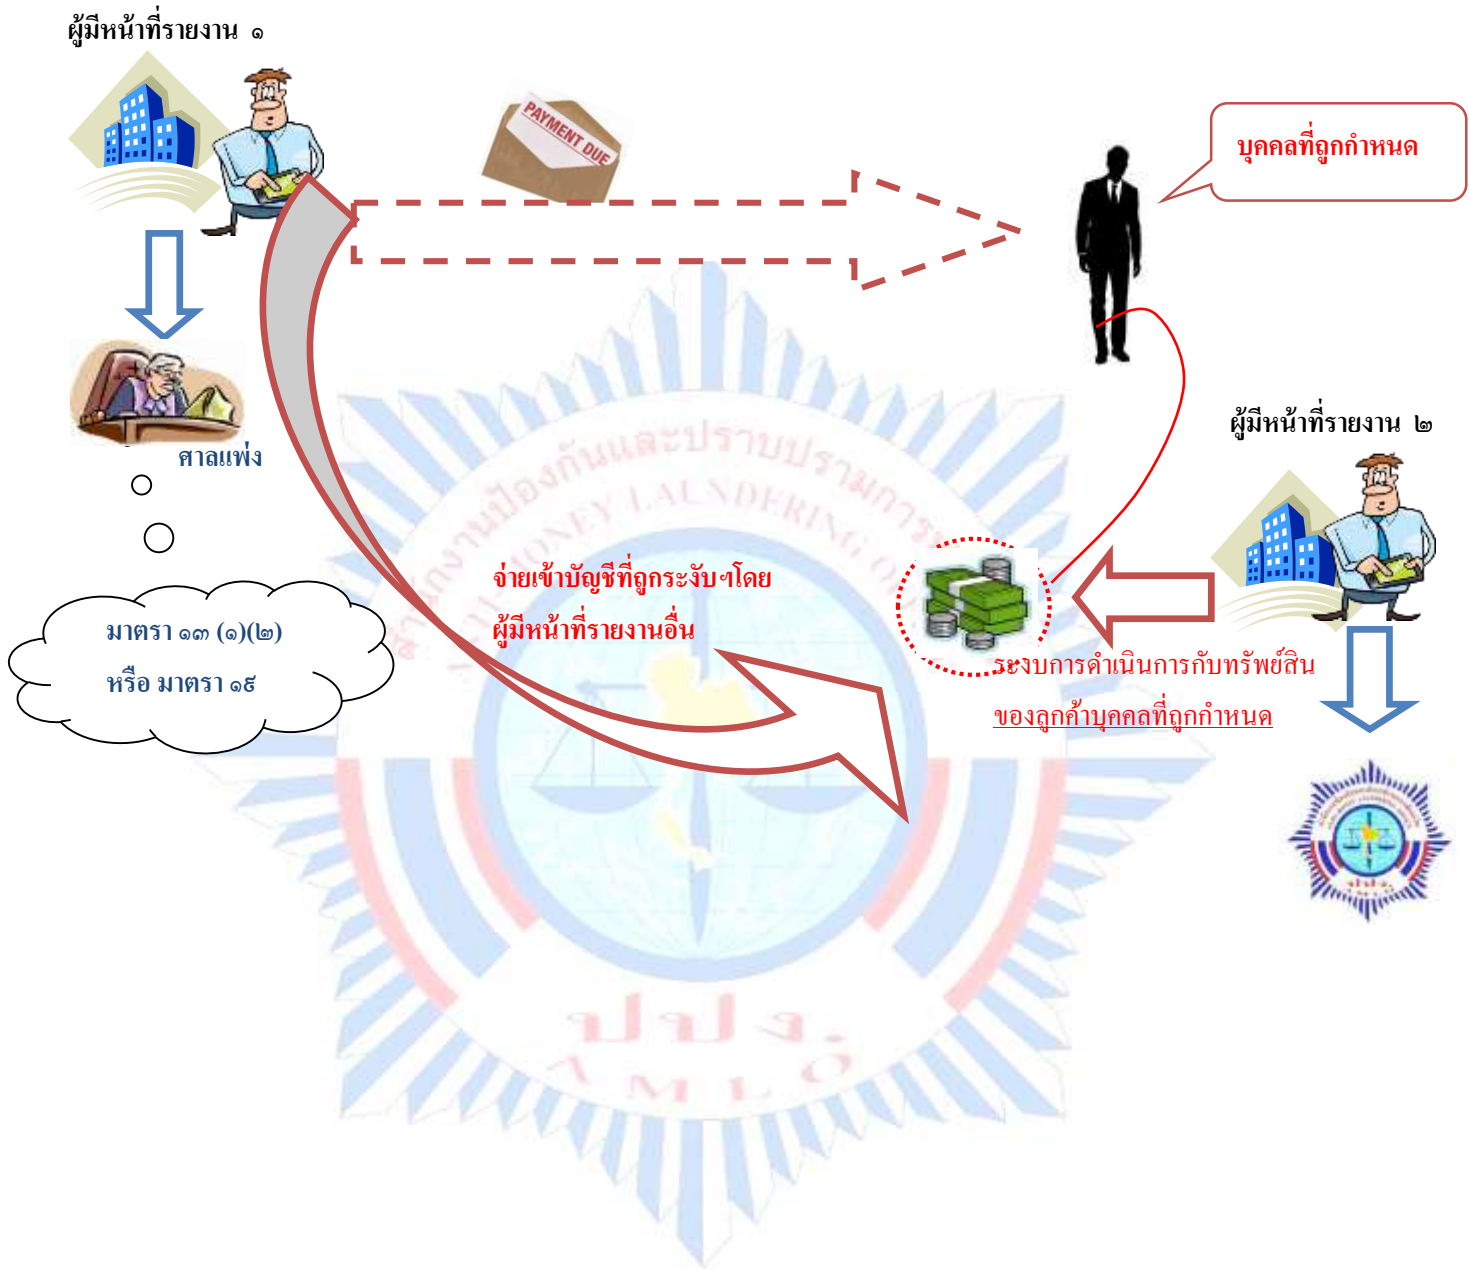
ผู้มีหน้าที่รายงาน ๑

PAYMENT DUE

บุคคลที่ถูกกำหนด

ศาลแพ่ง

ผู้มีหน้าที่รายงาน ๒

มาตรา ๑๓ (๑)(๒)
หรือ มาตรา ๑๙

จ่ายเข้าบัญชีที่ถูกระงับฯโดย
ผู้มีหน้าที่รายงานอื่น

ระงับการดำเนินการกับทรัพย์สิน
ของลูกค้าบุคคลที่ถูกกำหนด

สำนักงานป้องกันและปราบปรามการฟอกเงิน
ANTI-MONEY LAUNDERING OFFICE
ปปง.
AMLO